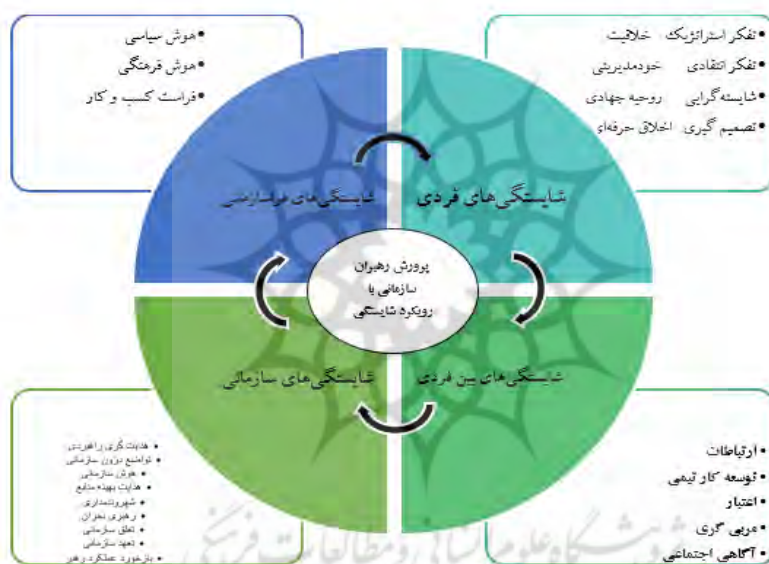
• هوش سیاسی
• هوش فرهنگی
• فراست کسب و کار

• تفکر استراتژیک   خلاقیت
• تفکر انتقادی   خودمدیریتی
• شایسته‌گرایی   روحیه جهادی
• تصمیم گیری   اخلاق حرفه‌ای

شایستگی‌های فراسازمانی

شایستگی‌های فردی

پرورش رهبران سازمانی با رویکرد شایستگی

شایستگی‌های سازمانی

شایستگی‌های بین فردی

• هدایت گری راهبردی
• تواضع درون سازمانی
• هوش سازمانی
• هدایت بهینه منابع
• شهروندمداری
• رهبری بحران
• تعلق سازمانی
• تعهد سازمانی
• بازخورد عملکرد رهبر

• ارتباطات
• توسعه کار تیمی
• اعتبار
• مربی گری
• آگاهی اجتماعی

پژوهشگاه علوم انسانی و مطالعات فرهنگی